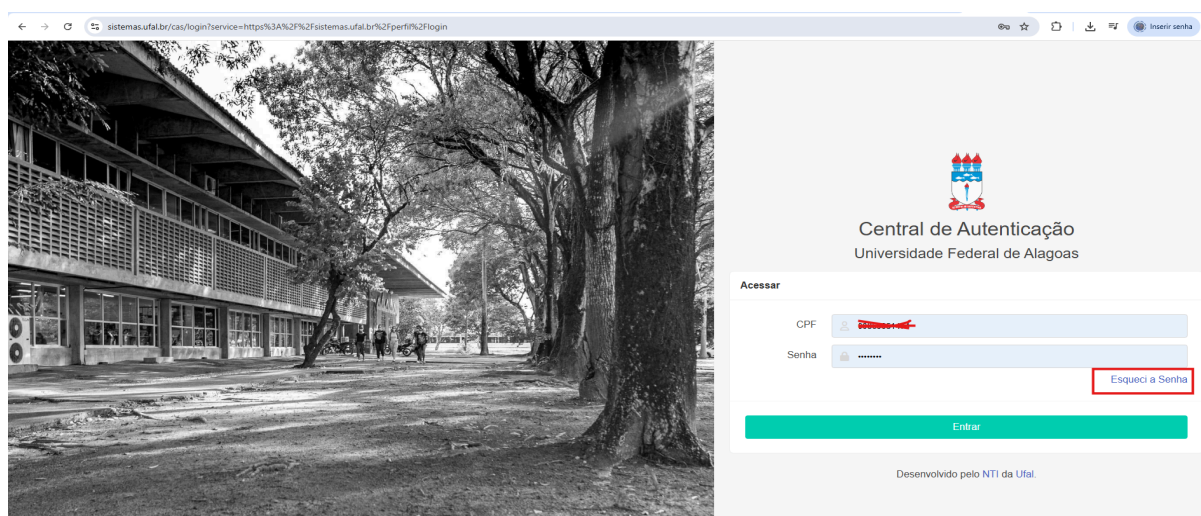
sistemas.ufal.br/cas/login?service=https%3A%2F%2Fsistemas.ufal.br%2Fperfil%2Flogin

Inserir senha

Central de Autenticação
Universidade Federal de Alagoas

Acessar

CPF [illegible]

Senha ••••••••

Esqueci a Senha

Entrar

Desenvolvido pelo NTI da Ufal.